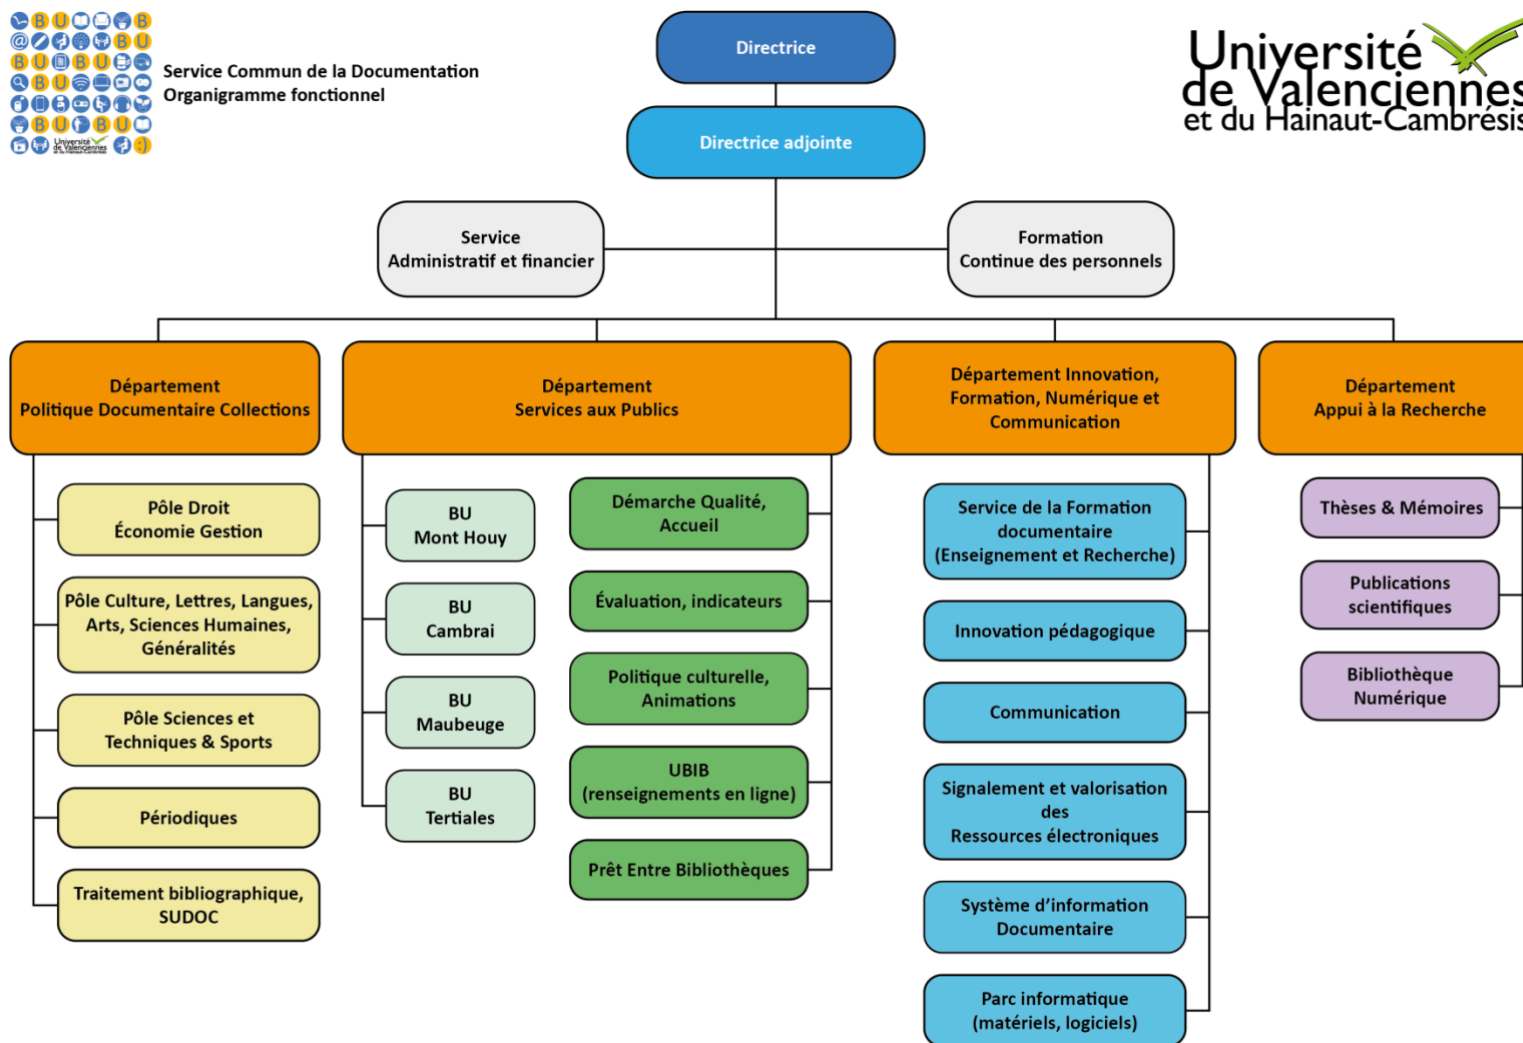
B U B U B U B U B U
Université de Valenciennes

Service Commun de la Documentation
Organigramme fonctionnel

Directrice

Directrice adjointe

Université de Valenciennes et du Hainaut-Cambrésis

Service Administratif et financier

Formation Continue des personnels

Département Politique Documentaire Collections

Département Services aux Publics

Département Innovation, Formation, Numérique et Communication

Département Appui à la Recherche

Pôle Droit Économie Gestion

Pôle Culture, Lettres, Langues, Arts, Sciences Humaines, Généralités

Pôle Sciences et Techniques & Sports

Périodiques

Traitement bibliographique, SUDOC

BU Mont Houy

BU Cambrai

BU Maubeuge

BU Tertiales

Démarche Qualité, Accueil

Évaluation, indicateurs

Politique culturelle, Animations

UBIB (renseignements en ligne)

Prêt Entre Bibliothèques

Service de la Formation documentaire (Enseignement et Recherche)

Innovation pédagogique

Communication

Signalement et valorisation des Ressources électroniques

Système d'information Documentaire

Parc informatique (matériels, logiciels)

Thèses & Mémoires

Publications scientifiques

Bibliothèque Numérique